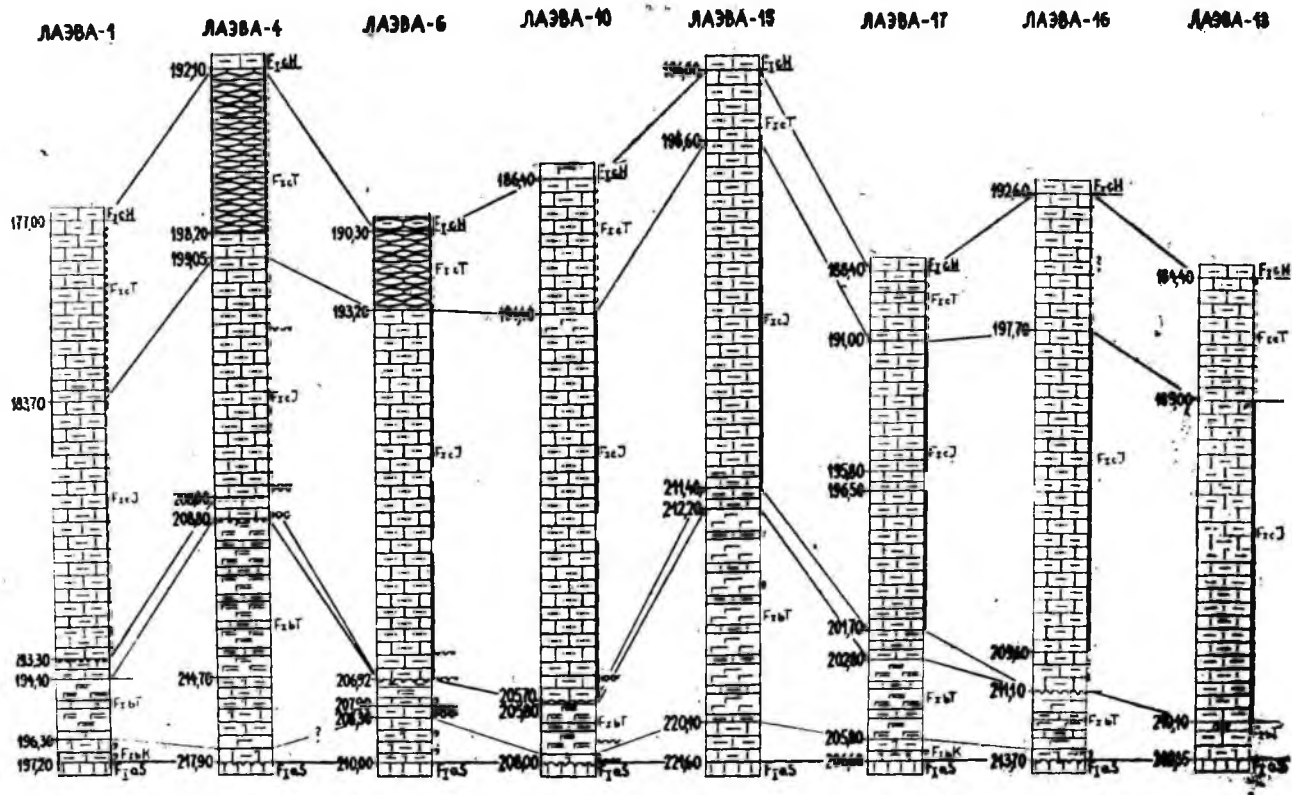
ЛАЭВА-1 ЛАЭВА-4 ЛАЭВА-6 ЛАЭВА-10 ЛАЭВА-15 ЛАЭВА-17 ЛАЭВА-16 ЛАЭВА-18

177,00 $F_2cH$
$F_2cT$
183,70
$F_2cJ$
193,30
194,10
$F_2bT$
196,30 $F_2bK$
197,20 $F_2aS$

192,10 $F_2cH$
$F_2cT$
198,20
199,05
$F_2cJ$
208,00
208,80
$F_2bT$
214,70
217,90 ?

190,30 $F_2cH$
$F_2cT$
193,20
$F_2cJ$
206,92
207,90
208,36
210,00 $F_2aS$

186,10 $F_2cH$
$F_2cT$
194,40
$F_2cJ$
205,70
205,90
$F_2bT$
208,00 $F_2aS$

184,00 $F_2cH$
$F_2cT$
186,60
$F_2cJ$
211,40
212,20
$F_2bT$
220,10
221,60 $F_2aS$

188,10 $F_2cH$
$F_2cT$
191,00
$F_2cJ$
195,80
196,50
201,70
202,80
$F_2bT$
205,80
206,60 $F_2bK$ $F_2aS$

192,60 $F_2cH$
?
197,70
$F_2cJ$
209,60
211,10
$F_2cT$
213,70 $F_2aS$

184,40 $F_2cH$
$F_2cT$
189,00
$F_2cJ$
210,10
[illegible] $F_2aS$